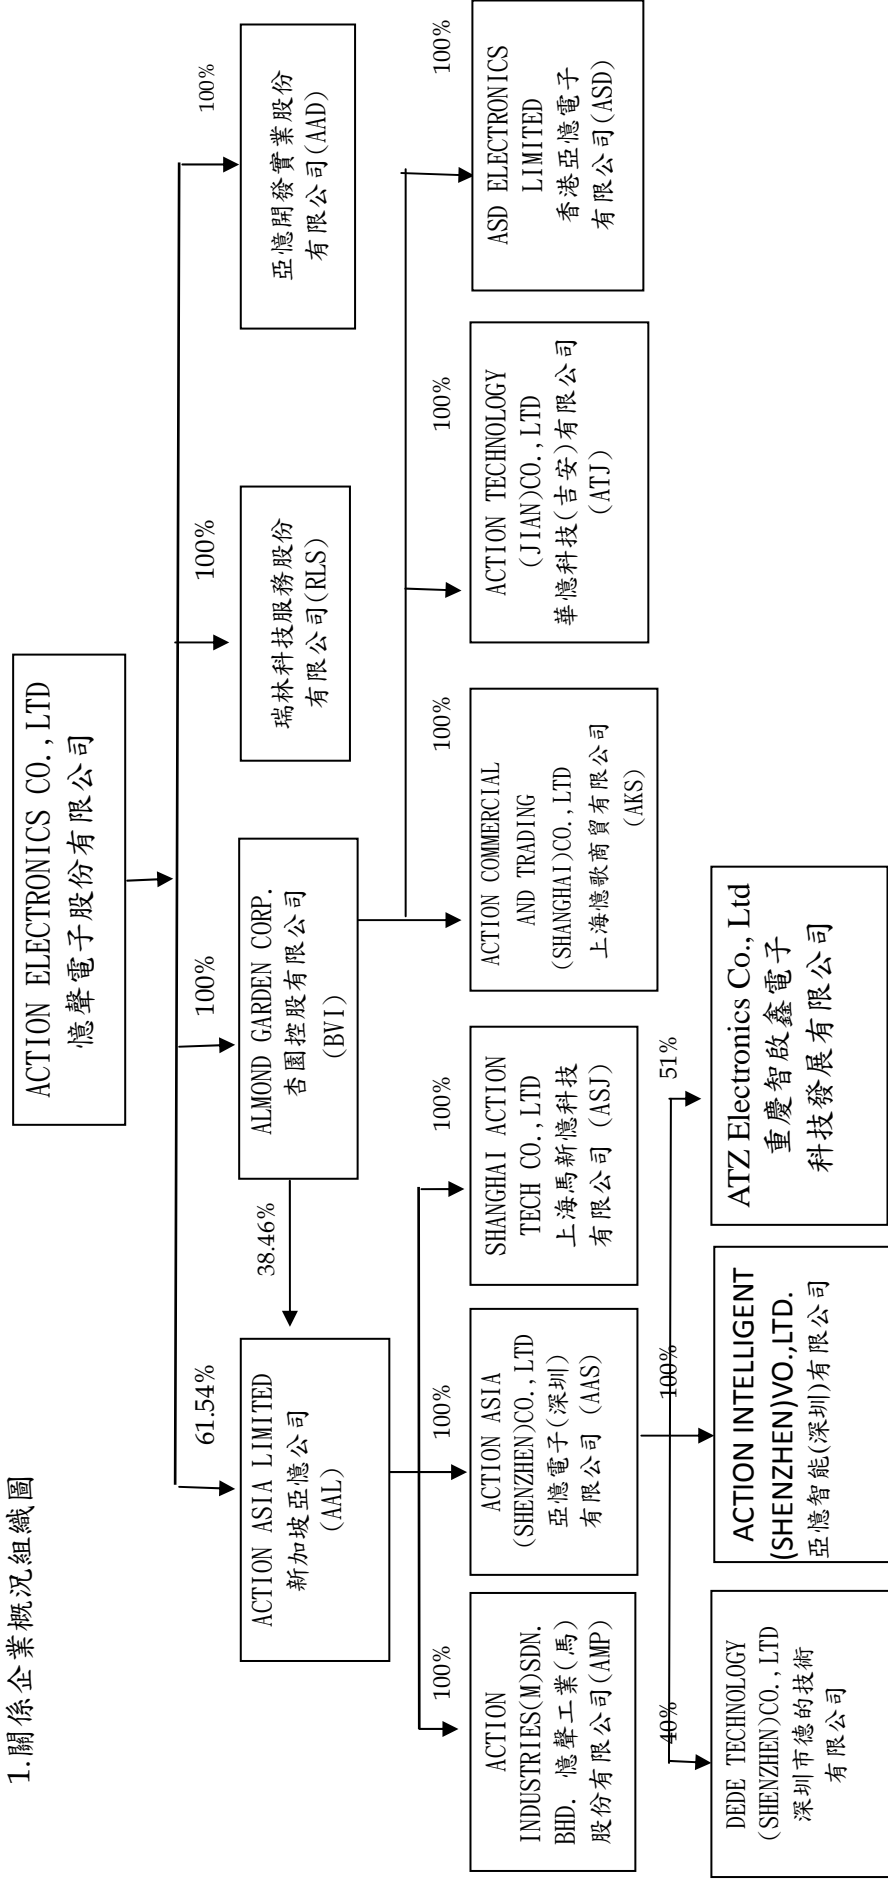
1.關係企業概況組織圖

ACTION ELECTRONICS CO., LTD
憶聲電子股份有限公司

100%
亞憶開發實業股份有限公司(AAD)

100%
瑞林科技服務股份有限公司(RLS)

100%
ALMOND GARDEN CORP.
杏園控股有限公司
(BVI)

61.54%
38.46%
ACTION ASIA LIMITED
新加坡亞憶公司
(AAL)

100%
ASD ELECTRONICS LIMITED
香港亞憶電子有限公司(ASD)

100%
ACTION TECHNOLOGY (JIAN)CO., LTD
華憶科技(吉安)有限公司
(ATJ)

100%
ACTION COMMERCIAL AND TRADING (SHANGHAI)CO., LTD
上海憶歌商貿有限公司
(AKS)

100%
SHANGHAI ACTION TECH CO., LTD
上海馬新憶科技有限公司(ASJ)

100%
ACTION ASIA (SHENZHEN)CO., LTD
亞憶電子(深圳)有限公司 (AAS)

100%
ACTION INDUSTRIES(M)SDN. BHD. 憶聲工業(馬)股份有限公司(AMP)

51%
ATZ Electronics Co., Ltd
重慶智啟鑫電子科技發展有限公司

100%
ACTION INTELLIGENT (SHENZHEN)VO.,LTD.
亞憶智能(深圳)有限公司

40%
DEDE TECHNOLOGY (SHENZHEN)CO., LTD
深圳市德的技術有限公司